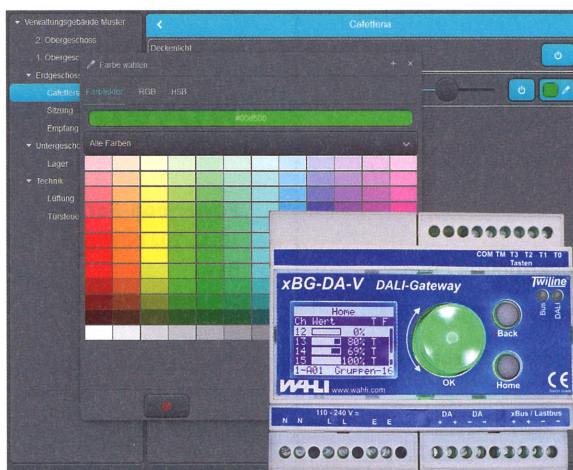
Verwaltungsgebäude Muster
2. Obergeschoss
1. Obergesc
Erdgeschoss
Cafeteria
Sitzung
Empfang
Untergeschoss
Lager
Technik
Lüftung
Türsteue

Cafeteria
Deckenlicht

Farbe wählen
Farbpalette RGB HSB
#00d500
Alle Farben

COM TM T3 T2 T1 T0
Tasten
xBG-DA-V DALI-Gateway
Twiline
Bus DALI
Home
Ch Wert T F
12 0%
13 80% T
14 69% T
15 100% T
1-A01 Gruppen-16
Back
OK
Home
WAHLI www.wahli.com
CE
110 - 240 V ≂
N N L L E E
DA DA xBus / Lastbus